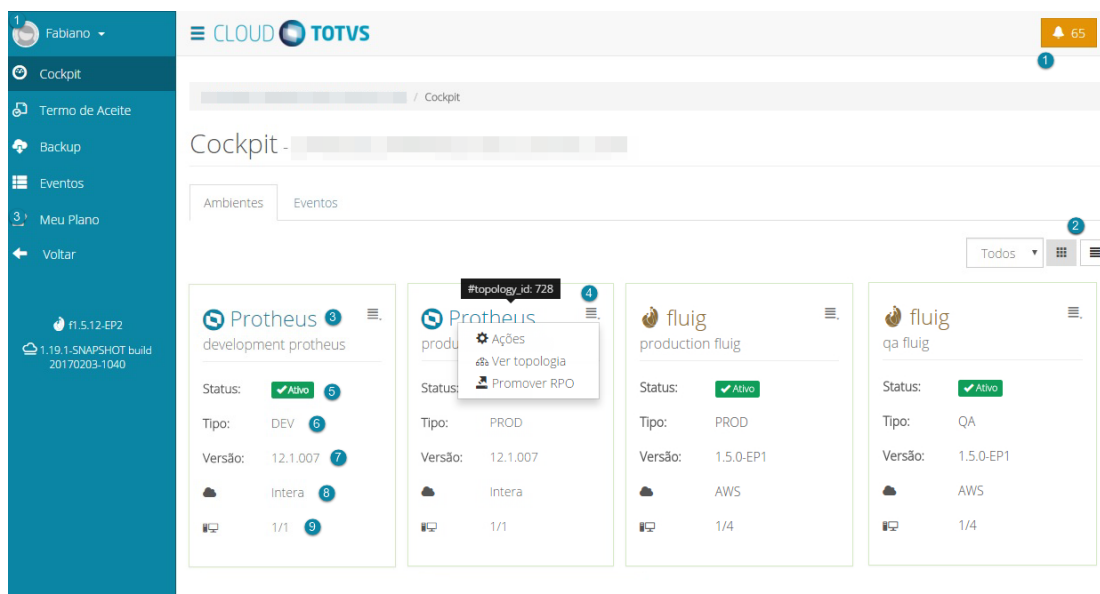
1 Fabiano

Cockpit

Termo de Aceite

Backup

Eventos

3 Meu Plano

Voltar

f1.5.12-EP2

1.19.1-SNAPSHOT build 20170203-1040

≡ CLOUD TOTVS

65

1

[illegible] / Cockpit

Cockpit - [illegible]

Ambientes

Eventos

2

Todos

Protheus 3

development protheus

Status: Ativo 5

Tipo: DEV 6

Versão: 12.1.007 7

Intera 8

1/1 9

#topology_id: 728

4

Protheus

produ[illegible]

Ações

Ver topologia

Promover RPO

Status:

Tipo: PROD

Versão: 12.1.007

Intera

1/1

fluig

production fluig

Status: Ativo

Tipo: PROD

Versão: 1.5.0-EP1

AWS

1/4

fluig

qa fluig

Status: Ativo

Tipo: QA

Versão: 1.5.0-EP1

AWS

1/4